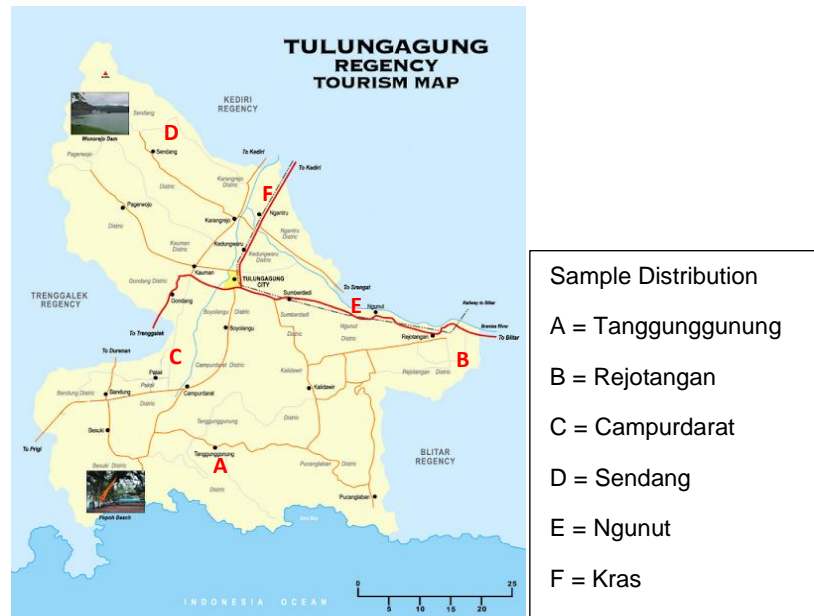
TULUNGAGUNG
REGENCY
TOURISM MAP

KEDIRI
REGENCY

Wonorejo Dam

Sendang

D

Sendang

To Kediri

To Kediri

F

Pagerwojo

Ngantru

Karangrejo

Kedungwaru

Kauman

TULUNGAGUNG
CITY

To Srengat

TRENGGALEK
REGENCY

Gondang

Sumbergempol

E

Ngunut

Railway to Blitar

Brantas River

To Blitar

To Trenggalek

Boyolangu

Rejotangan

B

To Durenan

C

Pakel

Campurdarat

Kalidawir

Bandung

Besuki

To Prigi

Tanggunggunung

A

BLITAR
REGENCY

Pucanglaban

Popoh Beach

INDONESIA OCEAN

0 5 10 15 20 25

Sample Distribution

A = Tanggunggunung

B = Rejotangan

C = Campurdarat

D = Sendang

E = Ngunut

F = Kras